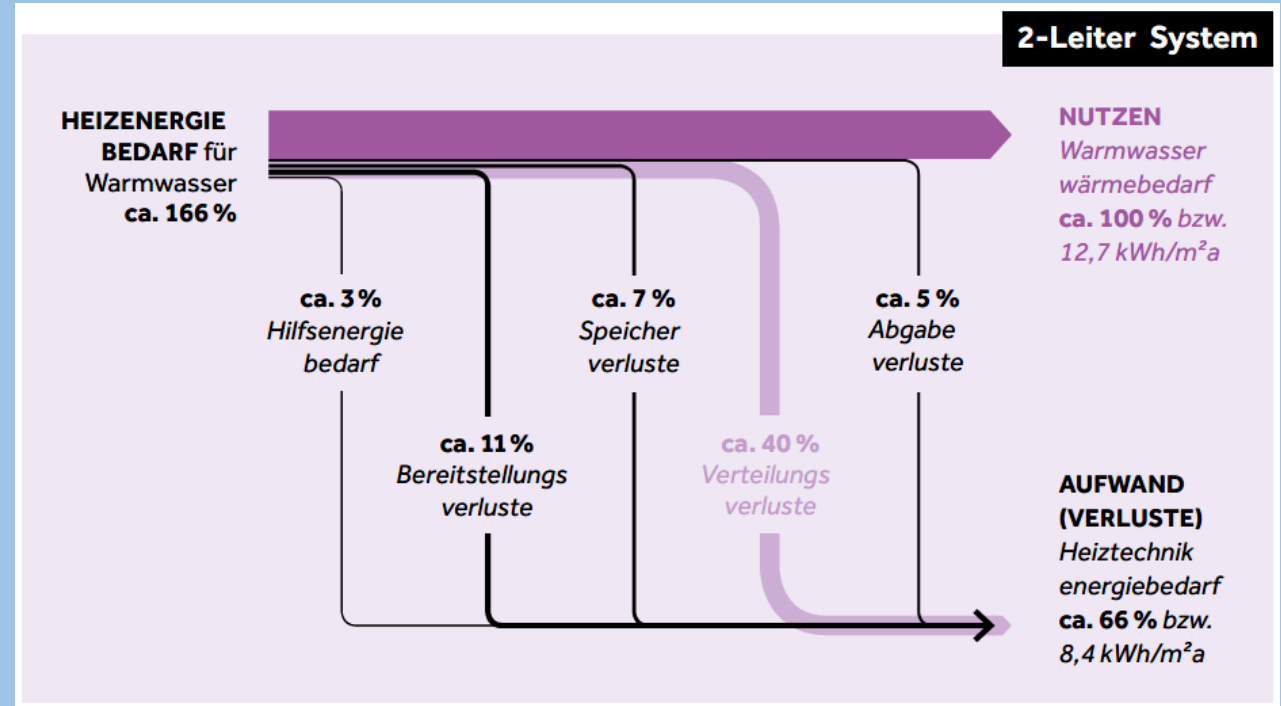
2-Leiter System

HEIZENERGIE BEDARF für Warmwasser ca. 166 %

NUTZEN
Warmwasser wärmebedarf
ca. 100 % bzw. 12,7 kWh/m²a

ca. 3 %
Hilfsenergie bedarf

ca. 7 %
Speicher verluste

ca. 5 %
Abgabe verluste

ca. 11 %
Bereitstellungs verluste

ca. 40 %
Verteilungs verluste

AUFWAND (VERLUSTE)
Heiztechnik energiebedarf
ca. 66 % bzw. 8,4 kWh/m²a